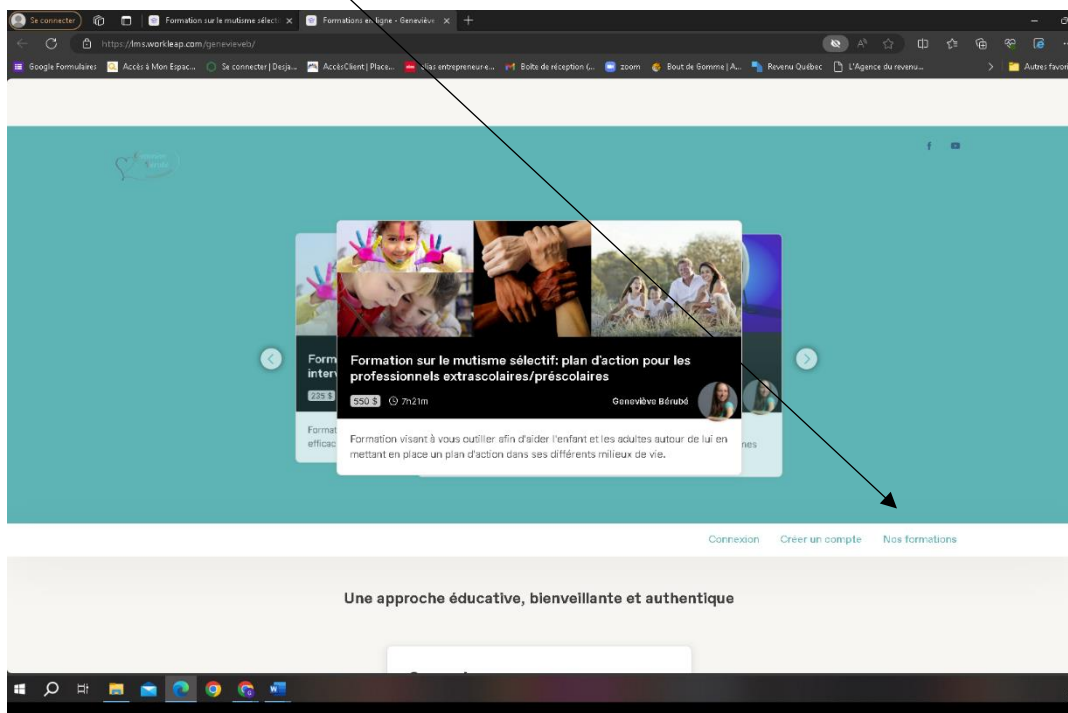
Se connecter | Formation sur le mutisme sélecti | Formations en ligne - Geneviève | +

https://lms.workleap.com/genevieveb/

Google Formulaires | Accès à Mon Espac... | Se connecter | Desja... | AccèsClient | Place... | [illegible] entrepreneur e... | Boîte de réception (... | zoom | Bout de Gomme | A... | Revenu Québec | L'Agence du revenu... | Autres favoris

Form interv
235 $
Format efficac

Formation sur le mutisme sélectif: plan d'action pour les professionnels extrascolaires/préscolaires

550 $ 7h21m Geneviève Bérubé

Formation visant à vous outiller afin d'aider l'enfant et les adultes autour de lui en mettant en place un plan d'action dans ses différents milieux de vie.

nes

Connexion Créer un compte Nos formations

Une approche éducative, bienveillante et authentique